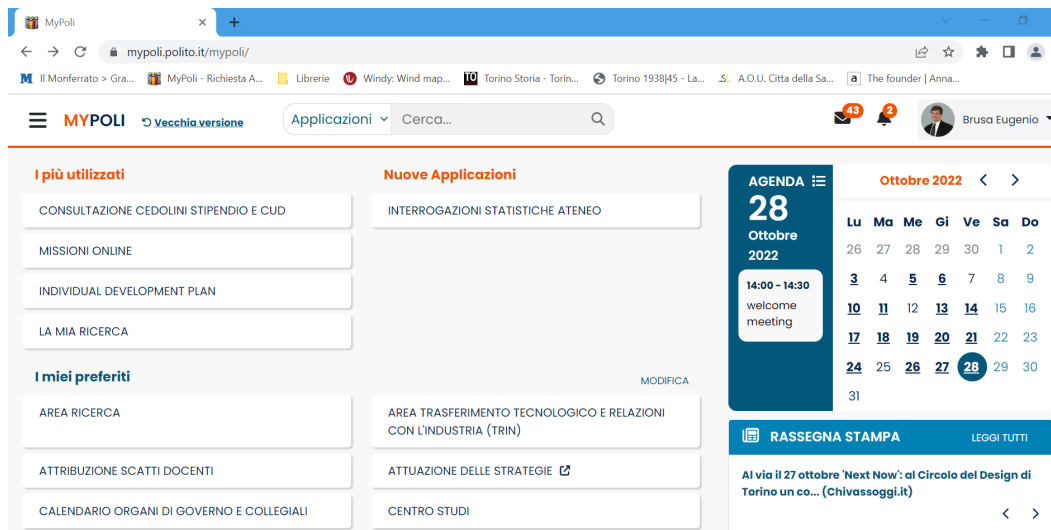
MyPoli × +

mypoli.polito.it/mypoli/

Il Monferrato > Gra... MyPoli - Richiesta A... Librerie Windy: Wind map... Torino Storia - Torin... Torino 1938|45 - La... A.O.U. Citta della Sa... The founder | Anna...

MYPOLI Vecchia versione Applicazioni Cerca... 43 2 Brusa Eugenio

I più utilizzati

CONSULTAZIONE CEDOLINI STIPENDIO E CUD

MISSIONI ONLINE

INDIVIDUAL DEVELOPMENT PLAN

LA MIA RICERCA

Nuove Applicazioni

INTERROGAZIONI STATISTICHE ATENEO

I miei preferiti

MODIFICA

AREA RICERCA

AREA TRASFERIMENTO TECNOLOGICO E RELAZIONI CON L'INDUSTRIA (TRIN)

ATTRIBUZIONE SCATTI DOCENTI

ATTUAZIONE DELLE STRATEGIE

CALENDARIO ORGANI DI GOVERNO E COLLEGIALI

CENTRO STUDI

AGENDA
28
Ottobre
2022

14:00 - 14:30
welcome meeting

Ottobre 2022

| Lu | Ma | Me | Gi | Ve | Sa | Do |
|---|---|---|---|---|---|---|
| 26 | 27 | 28 | 29 | 30 | 1 | 2 |
| 3 | 4 | 5 | 6 | 7 | 8 | 9 |
| 10 | 11 | 12 | 13 | 14 | 15 | 16 |
| 17 | 18 | 19 | 20 | 21 | 22 | 23 |
| 24 | 25 | 26 | 27 | 28 | 29 | 30 |
| 31 | | | | | | |

RASSEGNA STAMPA LEGGI TUTTI

Al via il 27 ottobre 'Next Now': al Circolo del Design di Torino un co... (Chivassoggi.it)